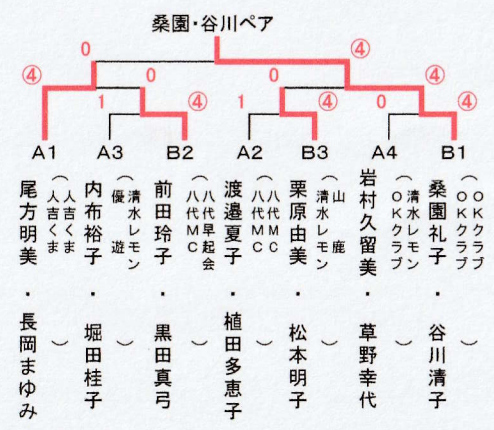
桑園・谷川ペア

0 ④ 0 ④ ④ ④ 1 ④ 1 ④ 0 ④

A1 A3 B2 A2 B3 A4 B1

尾方明美・長岡まゆみ（人吉くま／人吉くま）

内布裕子・堀田桂子（清水レモン／優遊）

前田玲子・黒田真弓（八代早起会／八代MC）

渡邉夏子・植田多恵子（八代MC／八代MC）

栗原由美・松本明子（山鹿／清水レモン）

岩村久留美・草野幸代（清水レモン／OKクラブ）

桑園礼子・谷川清子（OKクラブ／OKクラブ）